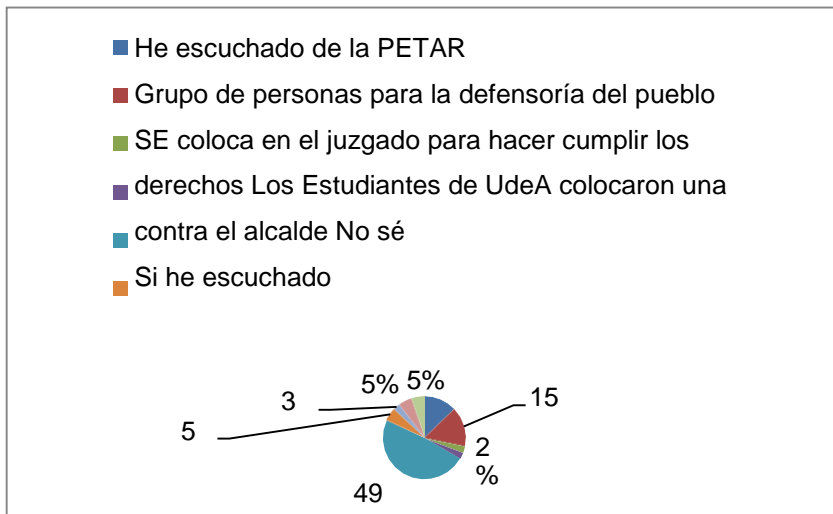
He escuchado de la PETAR
Grupo de personas para la defensoría del pueblo
SE coloca en el juzgado para hacer cumplir los
derechos Los Estudiantes de UdeA colocaron una
contra el alcalde No sé
Si he escuchado

5%
5%
3
15
5
2
%
49